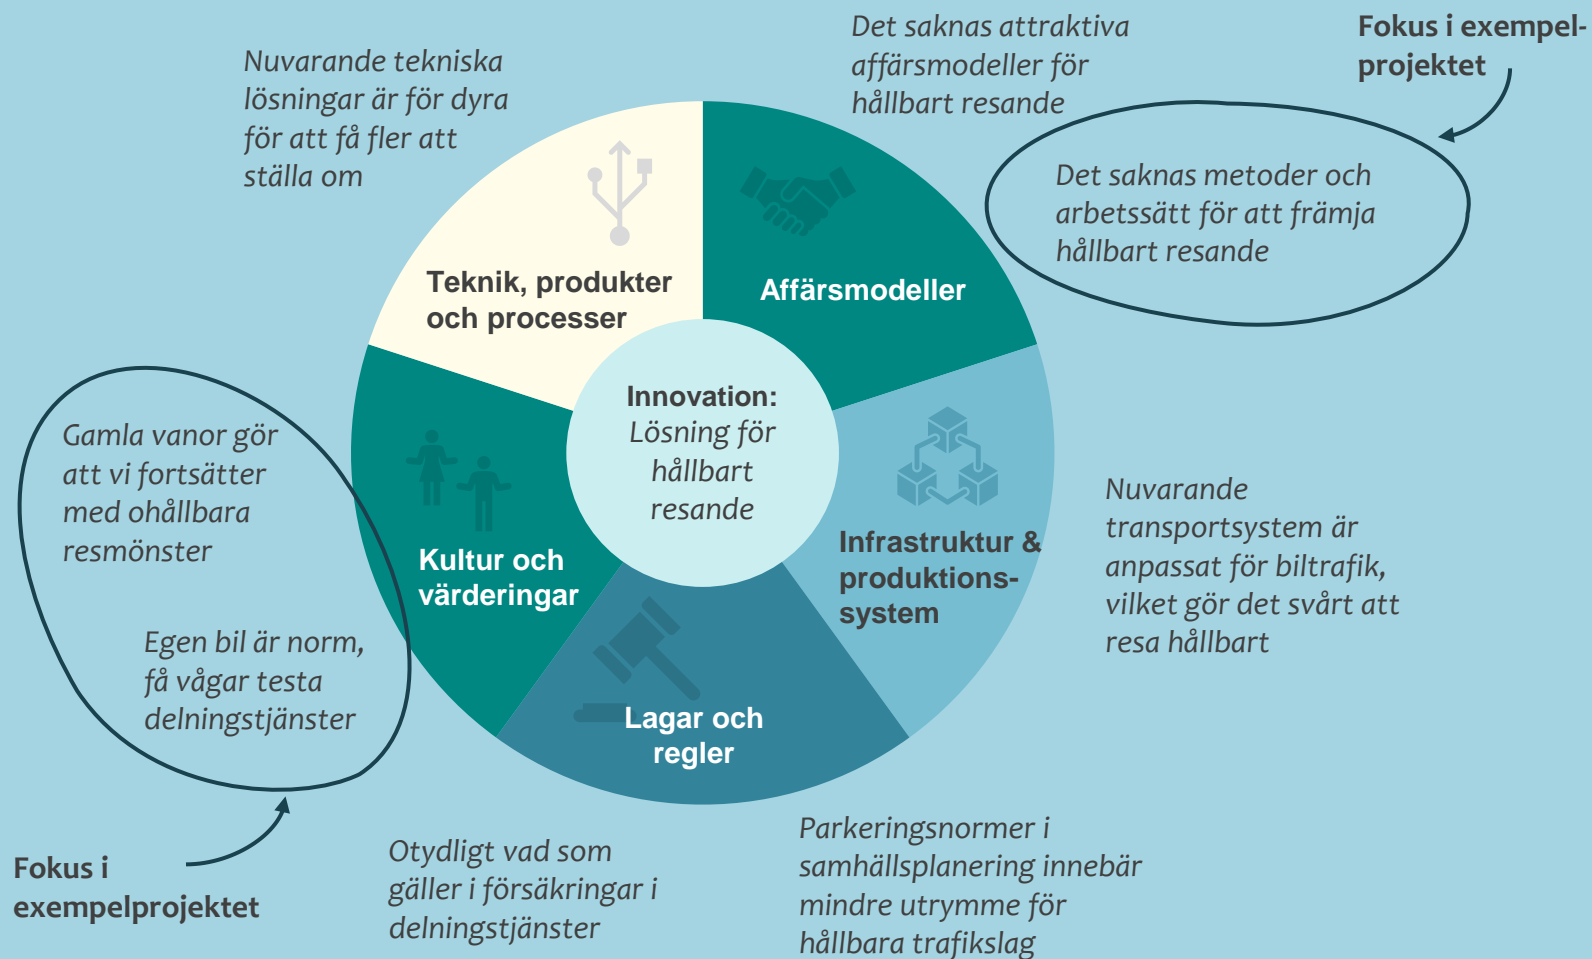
Nuvarande tekniska lösningar är för dyra för att få fler att ställa om

Det saknas attraktiva affärsmodeller för hållbart resande

Fokus i exempelprojektet

Det saknas metoder och arbetssätt för att främja hållbart resande

Teknik, produkter och processer

Affärsmodeller

Innovation: Lösning för hållbart resande

Gamla vanor gör att vi fortsätter med ohållbara resmönster

Kultur och värderingar

Infrastruktur & produktionssystem

Nuvarande transportsystem är anpassat för biltrafik, vilket gör det svårt att resa hållbart

Egen bil är norm, få vågar testa delningstjänster

Lagar och regler

Fokus i exempelprojektet

Otydligt vad som gäller i försäkringar i delningstjänster

Parkeringsnormer i samhällsplanering innebär mindre utrymme för hållbara trafikslag